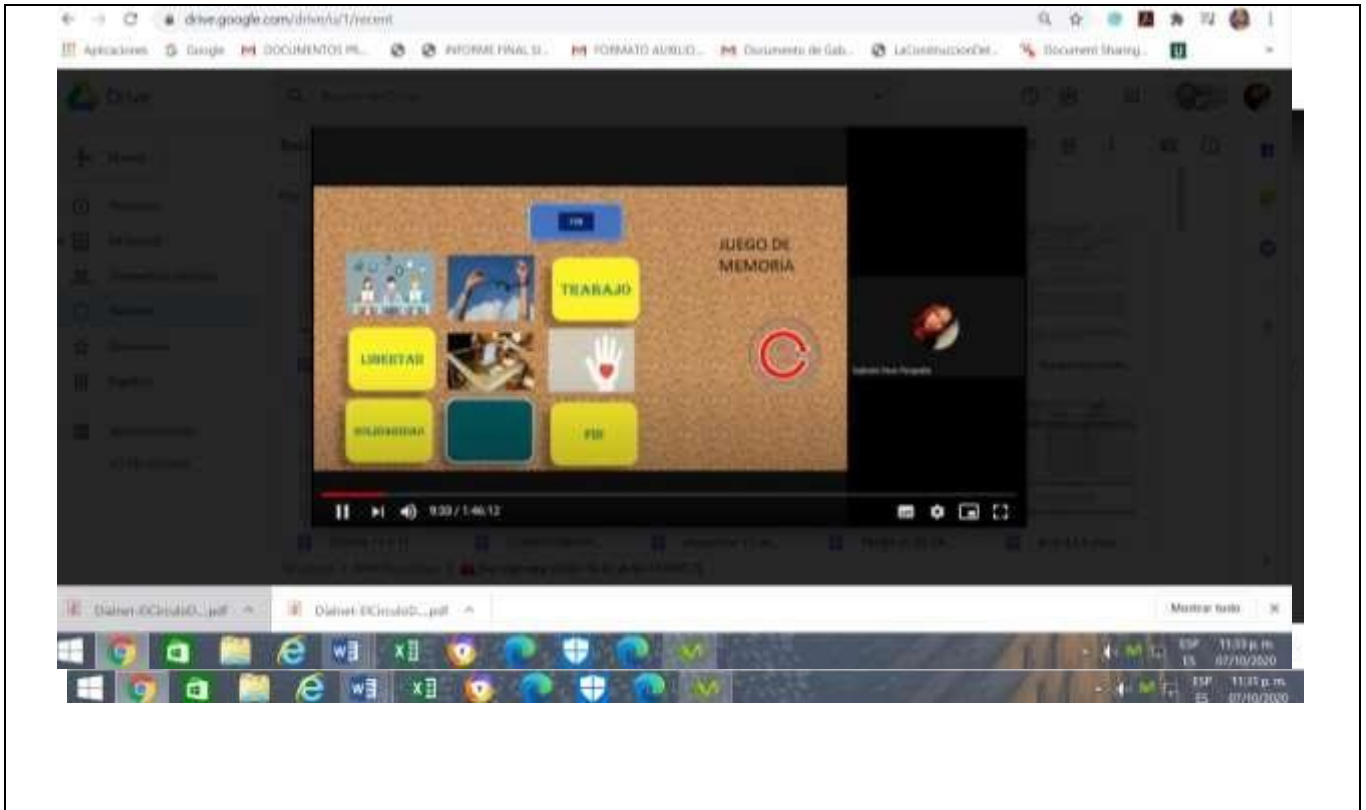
drive.google.com/drive/u/1/recent

Aplicaciones Google DOCUMENTOS PR... INFORME FINAL SI... FORMATO AUXILIO... Documento de Gab... LaConstruccionDel... Document Sharing...

Drive

Nuevo

JUEGO DE MEMORIA

TRABAJO

LIBERTAD

SOLIDARIDAD

FIN

9:00 / 1:46:12

Dialnet-ElCirculoD....pdf

Dialnet-ElCirculoD....pdf

Mostrar todo

ESP ES 11:33 p. m. 07/10/2020

ESP ES 11:33 p. m. 07/10/2020